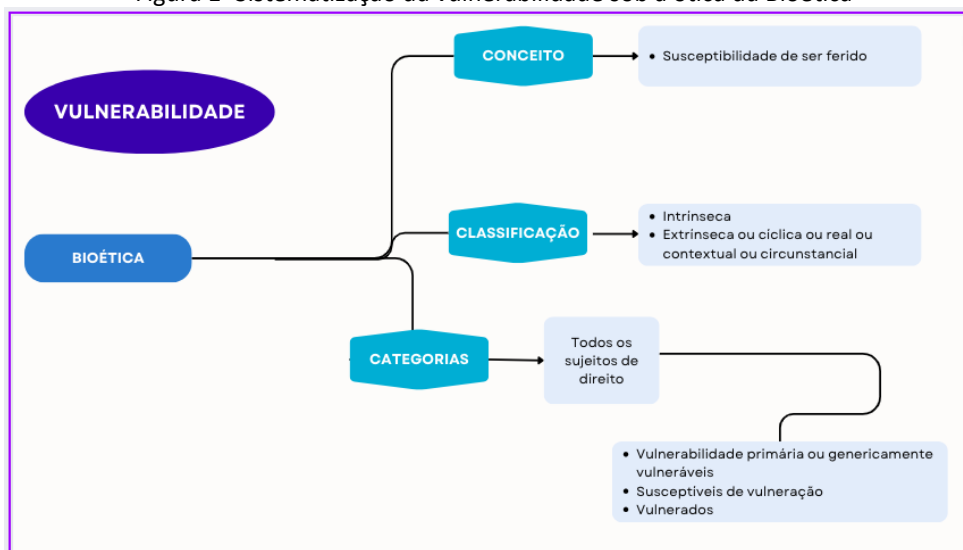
Figura 1- Sistematização da vulnerabilidade sob a ótica da Bioética

VULNERABILIDADE

BIOÉTICA

CONCEITO

• Susceptibilidade de ser ferido

CLASSIFICAÇÃO

• Intrínseca
• Extrínseca ou cíclica ou real ou contextual ou circunstancial

CATEGORIAS

Todos os sujeitos de direito

• Vulnerabilidade primária ou genericamente vulneráveis
• Susceptíveis de vulneração
• Vulnerados